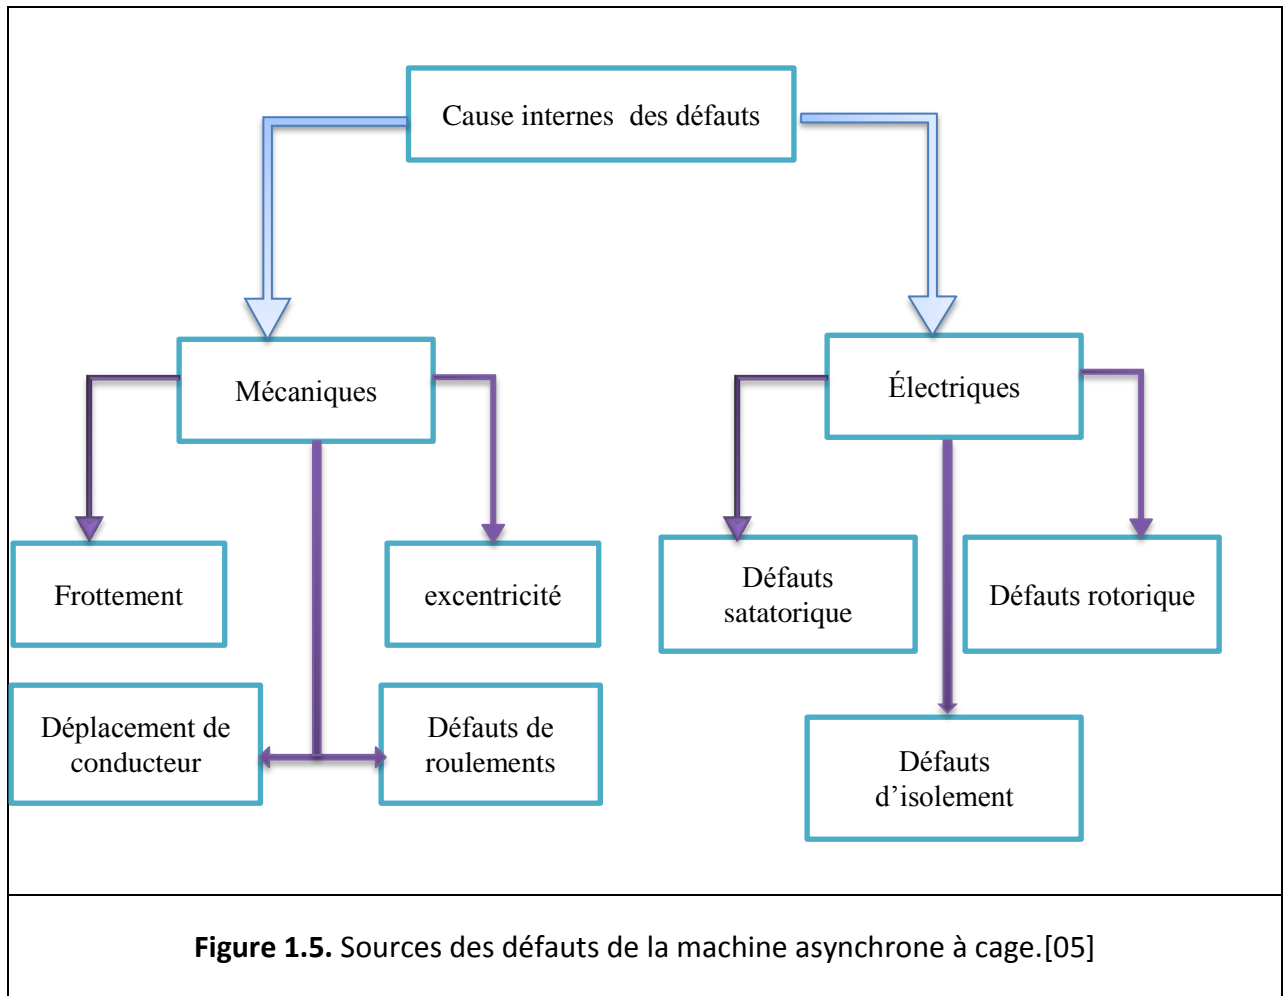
Cause internes des défauts

Mécaniques

Électriques

Frottement

excentricité

Défauts satatorique

Défauts rotorique

Déplacement de conducteur

Défauts de roulements

Défauts d'isolement

**Figure 1.5.** Sources des défauts de la machine asynchrone à cage.[05]